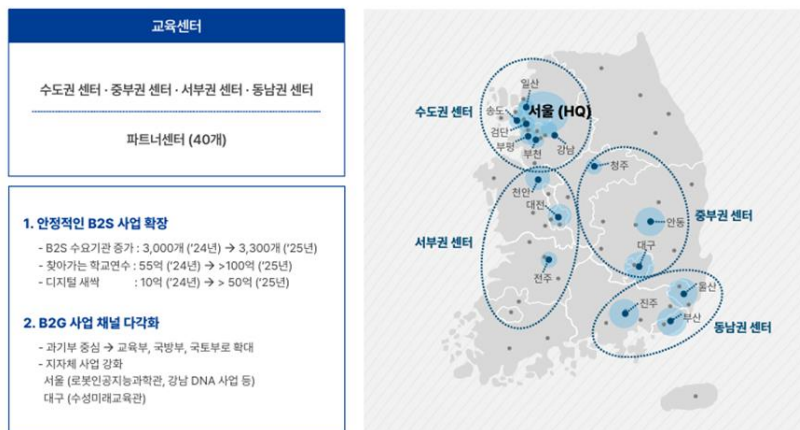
교육센터

수도권 센터 · 중부권 센터 · 서부권 센터 · 동남권 센터

파트너센터 (40개)

1. 안정적인 B2S 사업 확장

- B2S 수요기관 증가 : 3,000개 ('24년) → 3,300개 ('25년)
- 찾아가는 학교연수 : 55억 ('24년) → >100억 ('25년)
- 디지털 새싹 : 10억 ('24년) → > 50억 ('25년)

2. B2G 사업 채널 다각화

- 과기부 중심 → 교육부, 국방부, 국토부로 확대
- 지자체 사업 강화
서울 (로봇인공지능과학관, 강남 DNA 사업 등)
대구 (수성미래교육관)

수도권 센터

일산
송도
서울 (HQ)
검단
부평
부천
강남

서부권 센터

천안
대전
전주

청주

중부권 센터

안동
대구

동남권 센터

진주
울산
부산